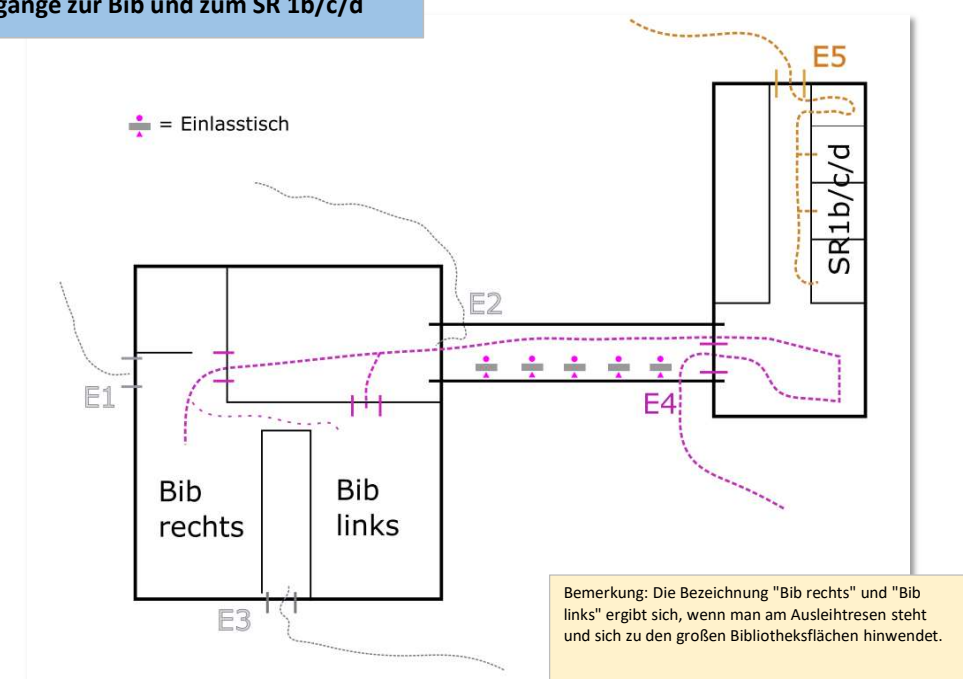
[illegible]gänge zur Bib und zum SR 1b/c/d

= Einlasstisch

E5

SR1b/c/d

E2

E1

E4

Bib rechts

Bib links

E3

Bemerkung: Die Bezeichnung "Bib rechts" und "Bib links" ergibt sich, wenn man am Ausleihtresen steht und sich zu den großen Bibliotheksflächen hinwendet.